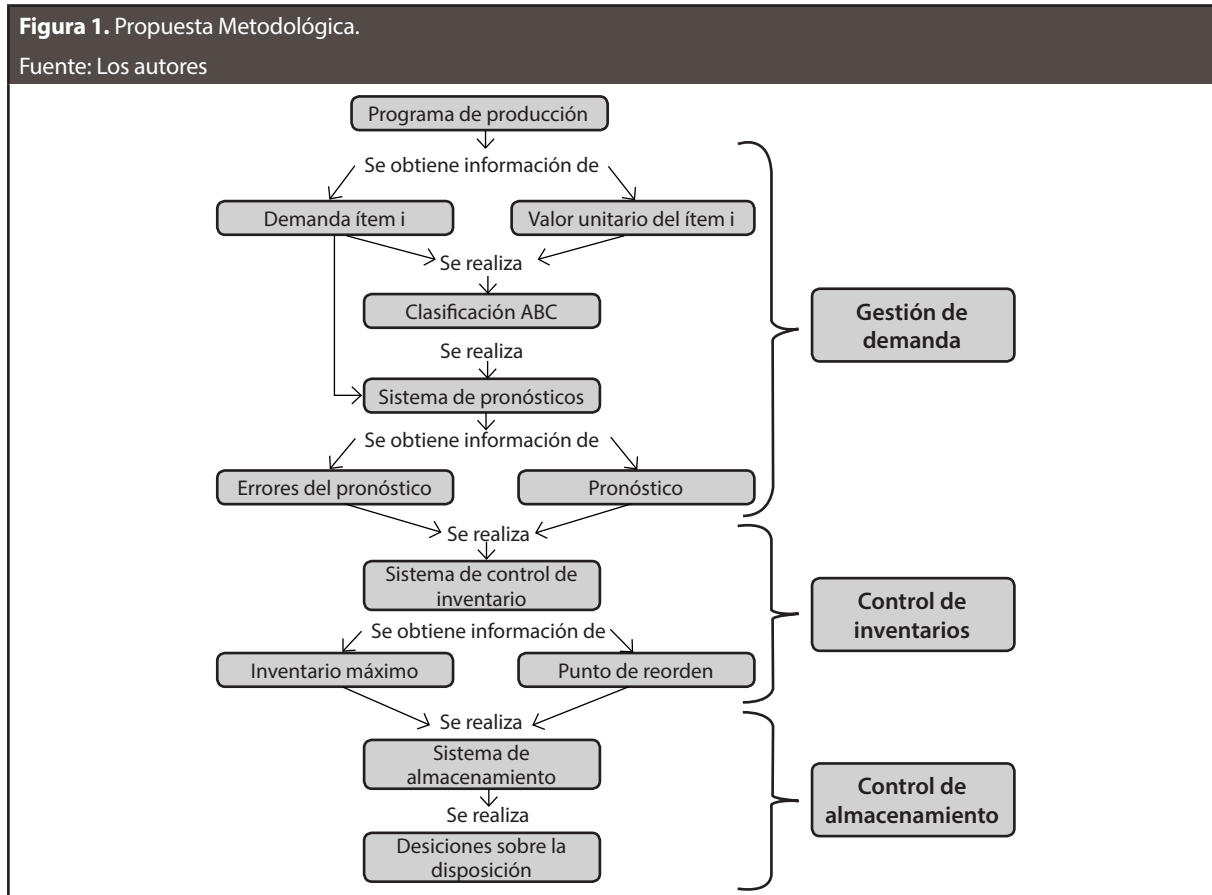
**Figura 1.** Propuesta Metodológica.
Fuente: Los autores

Programa de producción
Se obtiene información de
Demanda ítem i
Valor unitario del ítem i
Se realiza
Clasificación ABC
Se realiza
Sistema de pronósticos
Se obtiene información de
Errores del pronóstico
Pronóstico
Gestión de demanda
Se realiza
Sistema de control de inventario
Se obtiene información de
Inventario máximo
Punto de reorden
Control de inventarios
Se realiza
Sistema de almacenamiento
Se realiza
Desiciones sobre la disposición
Control de almacenamiento